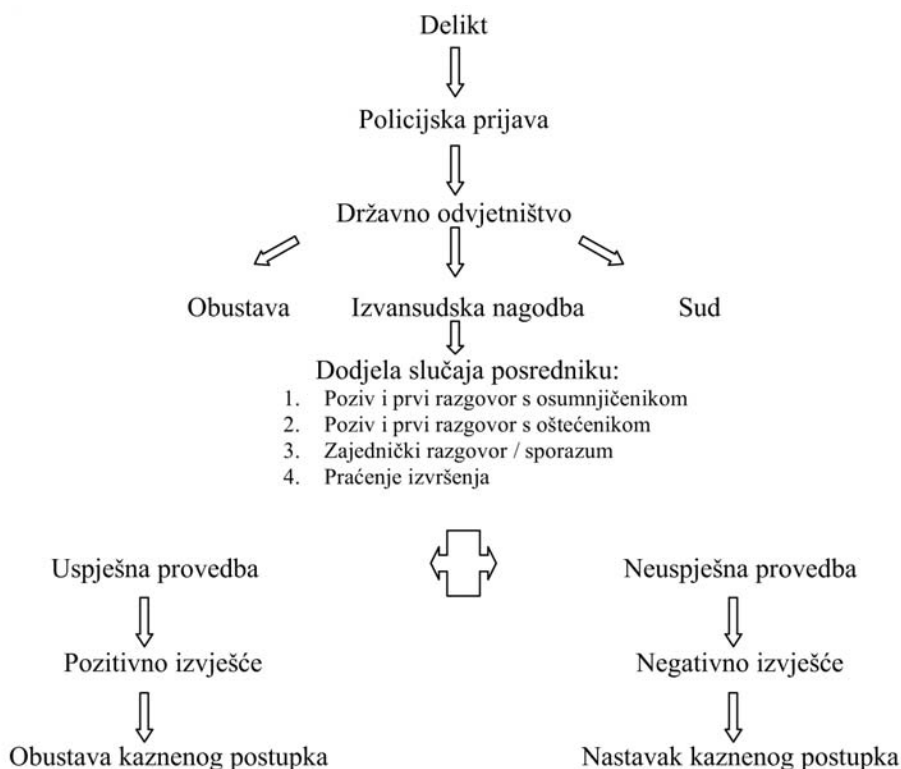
Delikt

Policijska prijava

Državno odvjetništvo

Obustava

Izvansudska nagodba

Sud

Dodjela slučaja posredniku:
1. Poziv i prvi razgovor s osumnjičenikom
2. Poziv i prvi razgovor s oštećenikom
3. Zajednički razgovor / sporazum
4. Praćenje izvršenja

Uspješna provedba

Pozitivno izvješće

Obustava kaznenog postupka

Neuspješna provedba

Negativno izvješće

Nastavak kaznenog postupka